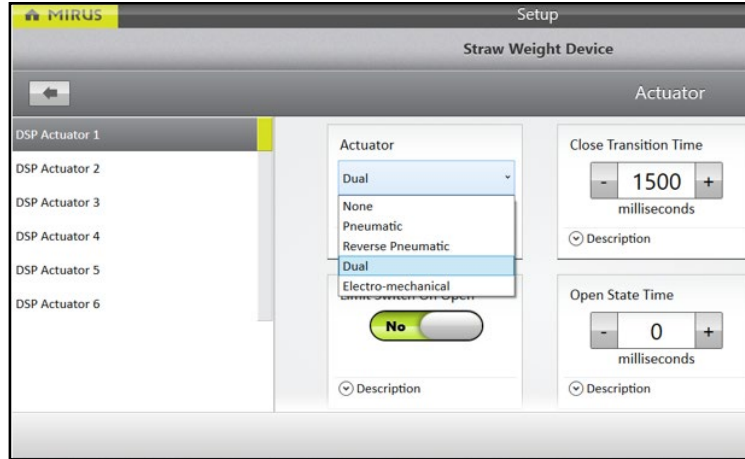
MIRUS

Setup

Straw Weight Device

Actuator

DSP Actuator 1
DSP Actuator 2
DSP Actuator 3
DSP Actuator 4
DSP Actuator 5
DSP Actuator 6

Actuator

Dual

None
Pneumatic
Reverse Pneumatic
Dual
Electro-mechanical

Limit Switch On Open

No

Description

Close Transition Time

-
1500
+
milliseconds

Description

Open State Time

-
0
+
milliseconds

Description